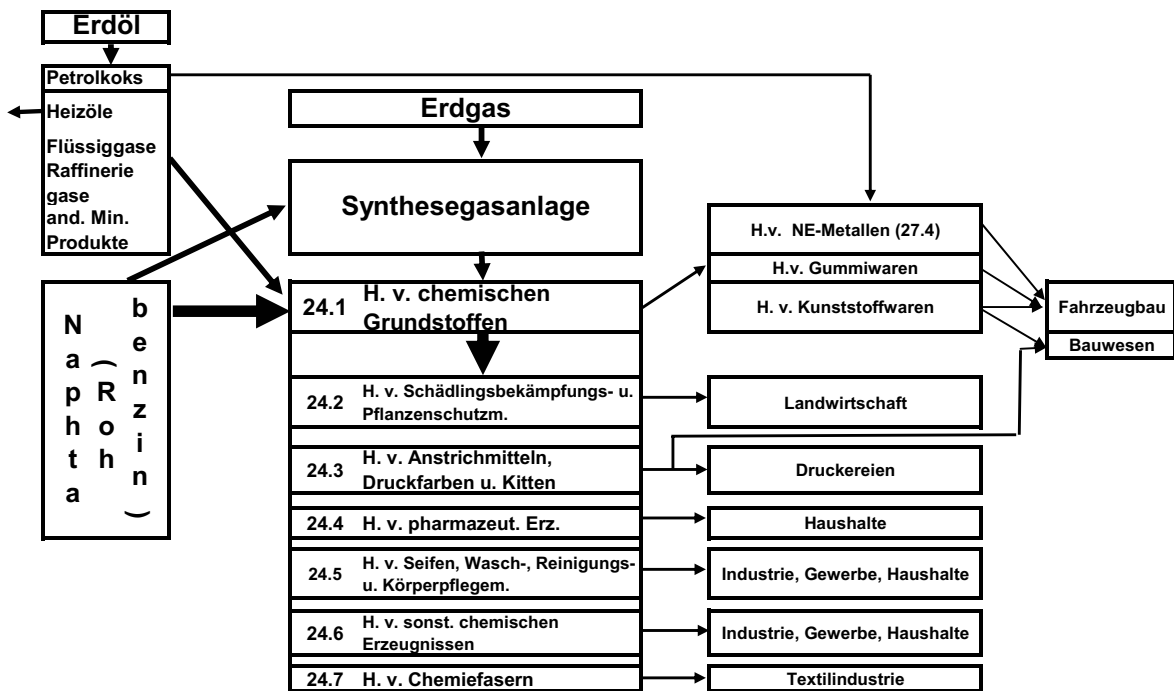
Erdöl

Petrolkoks
Heizöle
Flüssiggase
Raffineriegase
and. Min. Produkte

Naphta (Rohbenzin)

Erdgas

Synthesegasanlage

24.1 H. v. chemischen Grundstoffen

24.2 H. v. Schädlingsbekämpfungs- u. Pflanzenschutzm.

24.3 H. v. Anstrichmitteln, Druckfarben u. Kitten

24.4 H. v. pharmazeut. Erz.

24.5 H. v. Seifen, Wasch-, Reinigungs- u. Körperpflegem.

24.6 H. v. sonst. chemischen Erzeugnissen

24.7 H. v. Chemiefasern

H.v. NE-Metallen (27.4)
H.v. Gummiwaren
H. v. Kunststoffwaren

Fahrzeugbau
Bauwesen

Landwirtschaft
Druckereien
Haushalte
Industrie, Gewerbe, Haushalte
Industrie, Gewerbe, Haushalte
Textilindustrie